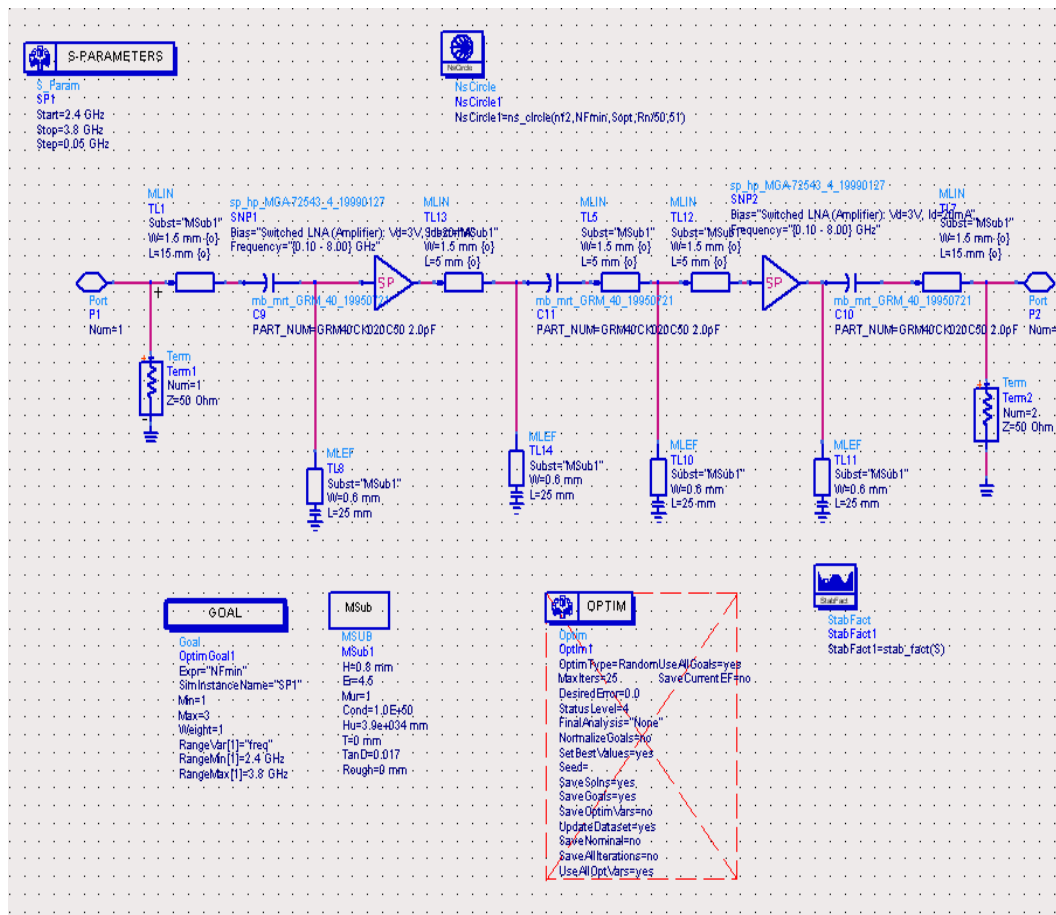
S-PARAMETERS
S_Param
SP1
Start=2.4 GHz
Stop=3.8 GHz
Step=0.05 GHz

NsCircle
NsCircle
NsCircle1
NsCircle1=ns_circle(nf2,NFmin,Sopt,Rn/50,51)

MLIN
TL1
Subst="MSub1"
W=1.5 mm {o}
L=15 mm {o}

sp_hp_MGA-72543_4_19990127
SNP1
Bias="Switched LNA (Amplifier): Vd=3V, Id=20mA"
Frequency="{0.10 - 8.00} GHz"

MLIN
TL13
Subst="MSub1"
W=1.5 mm {o}
L=5 mm {o}

MLIN
TL5
Subst="MSub1"
W=1.5 mm {o}
L=5 mm {o}

MLIN
TL12
Subst="MSub1"
W=1.5 mm {o}
L=5 mm {o}

sp_hp_MGA-72543_4_19990127
SNP2
Bias="Switched LNA (Amplifier): Vd=3V, Id=20mA"
Frequency="{0.10 - 8.00} GHz"

MLIN
TL7
Subst="MSub1"
W=1.5 mm {o}
L=15 mm {o}

Port
P1
Num=1

mb_mrt_GRM_40_19950721
C9
PART_NUM=GRM40CK020C50 2.0pF

SP

mb_mrt_GRM_40_19950721
C11
PART_NUM=GRM40CK020C50 2.0pF

SP

mb_mrt_GRM_40_19950721
C10
PART_NUM=GRM40CK020C50 2.0pF

Port
P2
Num=

Term
Term1
Num=1
Z=50 Ohm

Term
Term2
Num=2
Z=50 Ohm

MLEF
TL8
Subst="MSub1"
W=0.6 mm
L=25 mm

MLEF
TL14
Subst="MSub1"
W=0.6 mm
L=25 mm

MLEF
TL10
Subst="MSub1"
W=0.6 mm
L=25 mm

MLEF
TL11
Subst="MSub1"
W=0.6 mm
L=25 mm

StabFact
StabFact
StabFact1
StabFact1=stab_fact(S)

GOAL
Goal
OptimGoal1
Expr="NFmin"
SimInstanceName="SP1"
Min=1
Max=3
Weight=1
RangeVar[1]="freq"
RangeMin[1]=2.4 GHz
RangeMax[1]=3.8 GHz

MSub
MSUB
MSub1
H=0.8 mm
Er=4.5
Mur=1
Cond=1.0E+50
Hu=3.9e+034 mm
T=0 mm
TanD=0.017
Rough=0 mm

OPTIM
Optim
Optim1
OptimType=RandomUseAllGoals=yes
MaxIters=25 SaveCurrentEF=no
DesiredError=0.0
StatusLevel=4
FinalAnalysis="None"
NormalizeGoals=no
SetBestValues=yes
Seed=
SaveSolns=yes
SaveGoals=yes
SaveOptimVars=no
UpdateDataset=yes
SaveNominal=no
SaveAllIterations=no
UseAllOptVars=yes